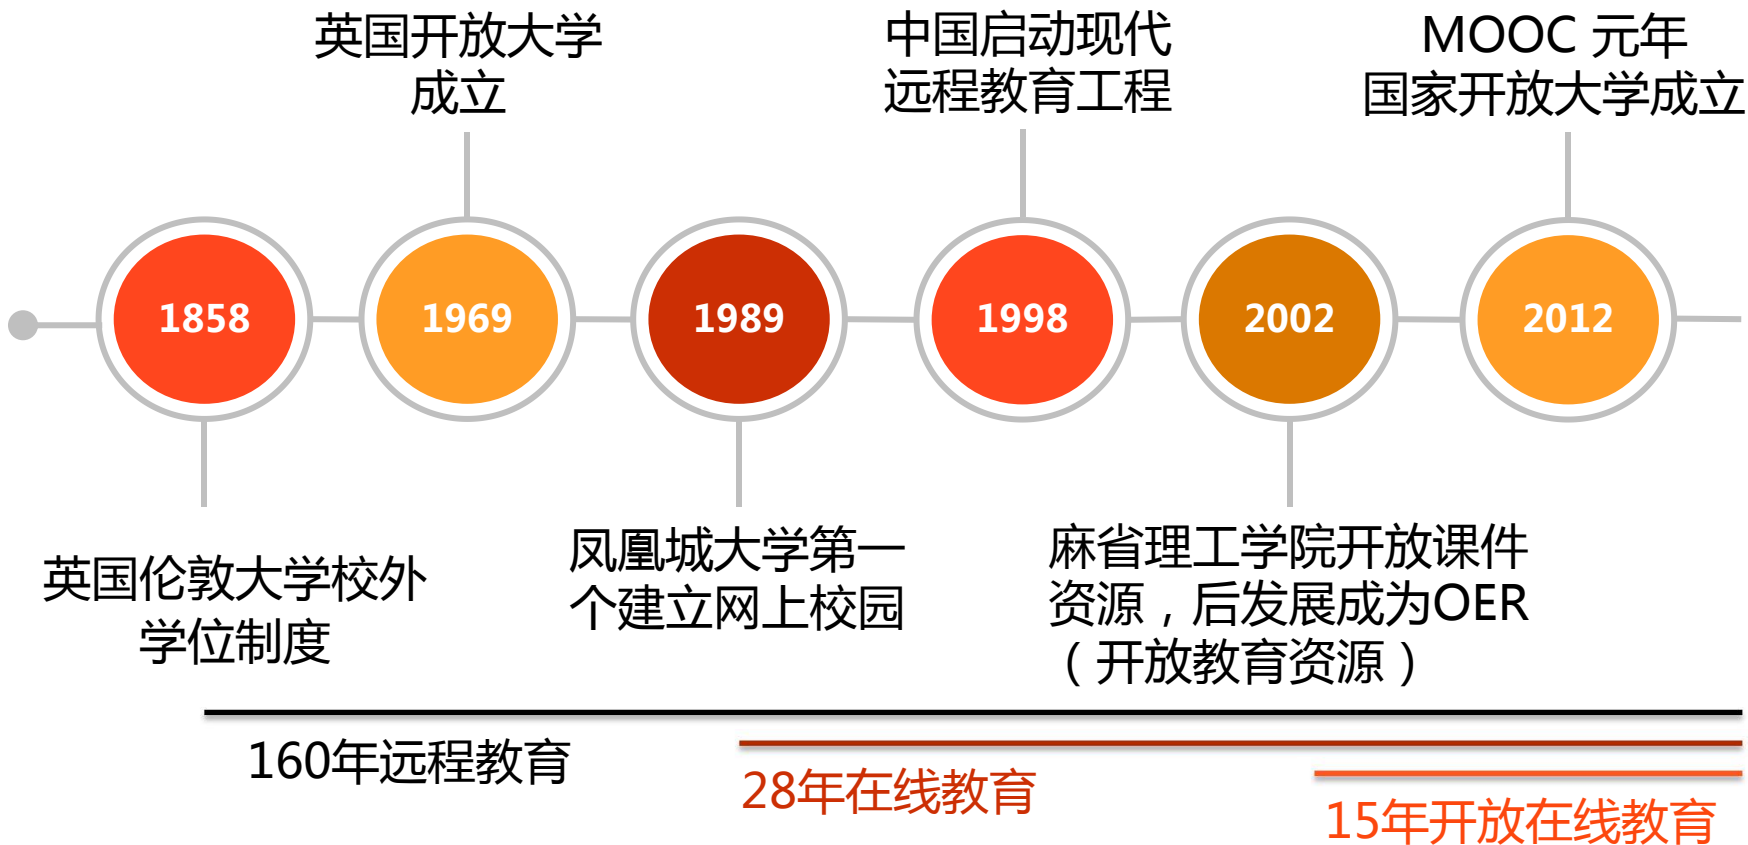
英国开放大学成立

中国启动现代远程教育工程

MOOC 元年
国家开放大学成立

1858

1969

1989

1998

2002

2012

英国伦敦大学校外学位制度

凤凰城大学第一个建立网上校园

麻省理工学院开放课件资源，后发展成为OER（开放教育资源）

160年远程教育

28年在线教育

15年开放在线教育